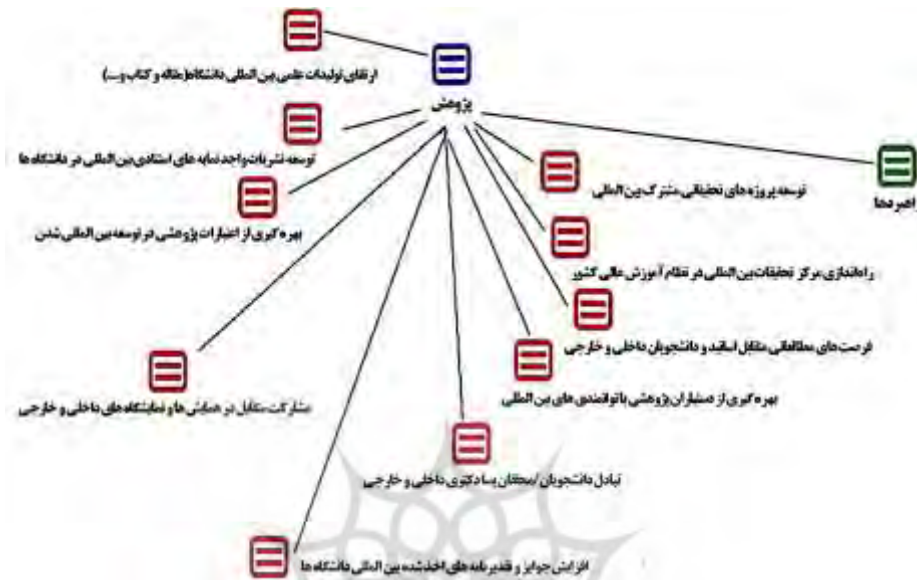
ارتقای تولیدات علمی بین المللی دانشگاه(مقاله و کتاب و...)

پژوهش

توسعه نشریات واجد نمایه های استنادی بین المللی در دانشگاه ها

بهره گیری از اعتبارات پژوهشی در توسعه بین المللی شدن

توسعه پروژه های تحقیقاتی مشترک بین المللی

اعتبر دها

راه اندازی مرکز تحقیقات بین المللی در نظام آموزش عالی کشور

فرصت های مطالعاتی متقابل اساتید و دانشجویان داخلی و خارجی

بهره گیری از دستیاران پژوهشی باتوانمندی های بین المللی

مشارکت متقابل در همایش ها و نمایشگاه های داخلی و خارجی

تبادل دانشجویان /محققان پسا دکتری داخلی و خارجی

افزایش جوایز و تقدیرنامه های اخذشده بین المللی دانشگاه ها